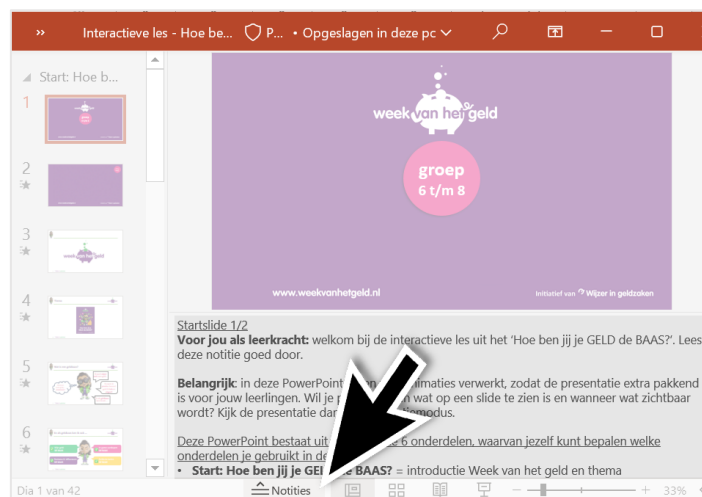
Interactieve les - Hoe be... P... • Opgeslagen in deze pc

Start: Hoe b...

1
2
3
4
5
6

week van het geld

groep
6 t/m 8

www.weekvanhetgeld.nl

Initiatief van Wijzer in geldzaken

Startslide 1/2
Voor jou als leerkracht: welkom bij de interactieve les uit het 'Hoe ben jij je GELD de BAAS?'. Lees deze notitie goed door.

Belangrijk: in deze PowerPoint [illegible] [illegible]imaties verwerkt, zodat de presentatie extra pakkend is voor jouw leerlingen. Wil je p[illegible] wat op een slide te zien is en wanneer wat zichtbaar wordt? Kijk de presentatie da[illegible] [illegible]modus.

Deze PowerPoint bestaat uit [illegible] 6 onderdelen, waarvan jezelf kunt bepalen welke onderdelen je gebruikt in de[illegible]
• Start: Hoe ben jij je GE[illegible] BAAS? = introductie Week van het geld en thema

Dia 1 van 42
Notities
33%